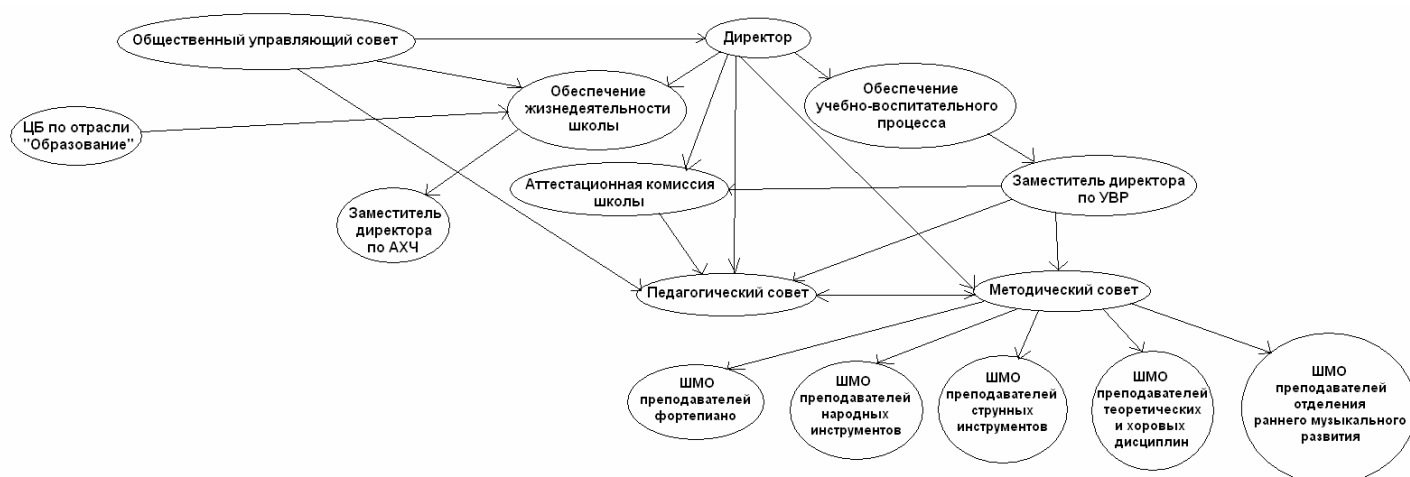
Общественный управляющий совет

Директор

Обеспечение жизнедеятельности школы

Обеспечение учебно-воспитательного процесса

ЦБ по отрасли "Образование"

Аттестационная комиссия школы

Заместитель директора по УВР

Заместитель директора по АХЧ

Педагогический совет

Методический совет

ШМО преподавателей фортепиано

ШМО преподавателей народных инструментов

ШМО преподавателей струнных инструментов

ШМО преподавателей теоретических и хоровых дисциплин

ШМО преподавателей отделения раннего музыкального развития